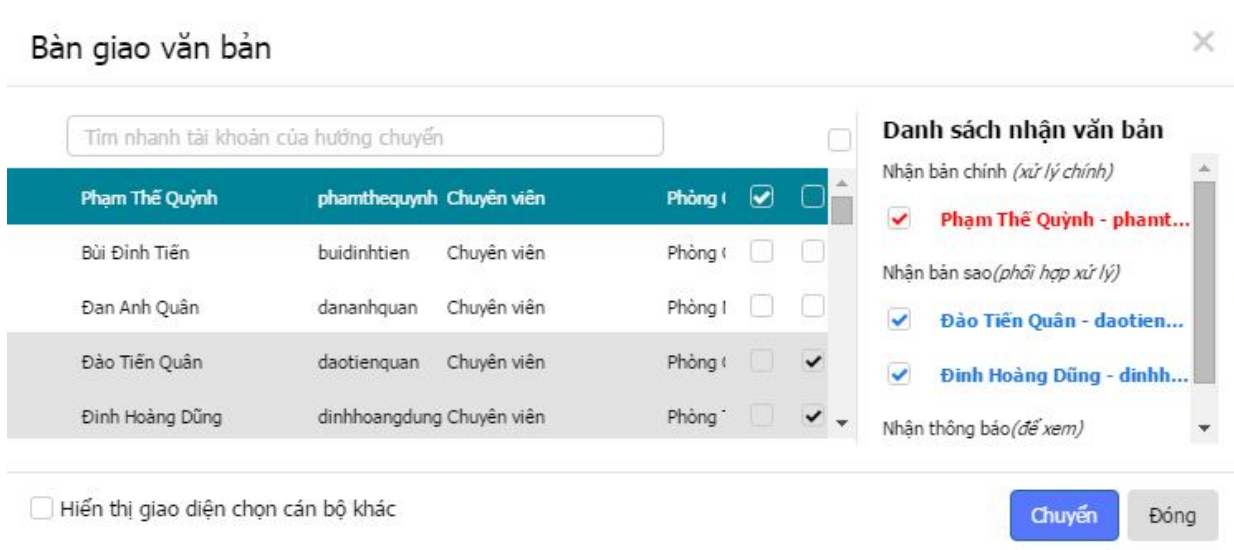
Bàn giao văn bản

×

Tìm nhanh tài khoản của hướng chuyển

| Phạm Thế Quỳnh | phamthequynh | Chuyên viên | Phòng ( |
|---|---|---|---|
| Bùi Đình Tiến | buidinhtien | Chuyên viên | Phòng ( |
| Đan Anh Quân | dananhquan | Chuyên viên | Phòng I |
| Đào Tiến Quân | daotienquan | Chuyên viên | Phòng ( |
| Đinh Hoàng Dũng | dinhhoangdung | Chuyên viên | Phòng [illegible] |

Danh sách nhận văn bản

Nhận bản chính (xử lý chính)

Phạm Thế Quỳnh - phamt...

Nhận bản sao(phối hợp xử lý)

Đào Tiến Quân - daotien...

Đinh Hoàng Dũng - dinhh...

Nhận thông báo(để xem)

Hiển thị giao diện chọn cán bộ khác

Chuyển

Đóng